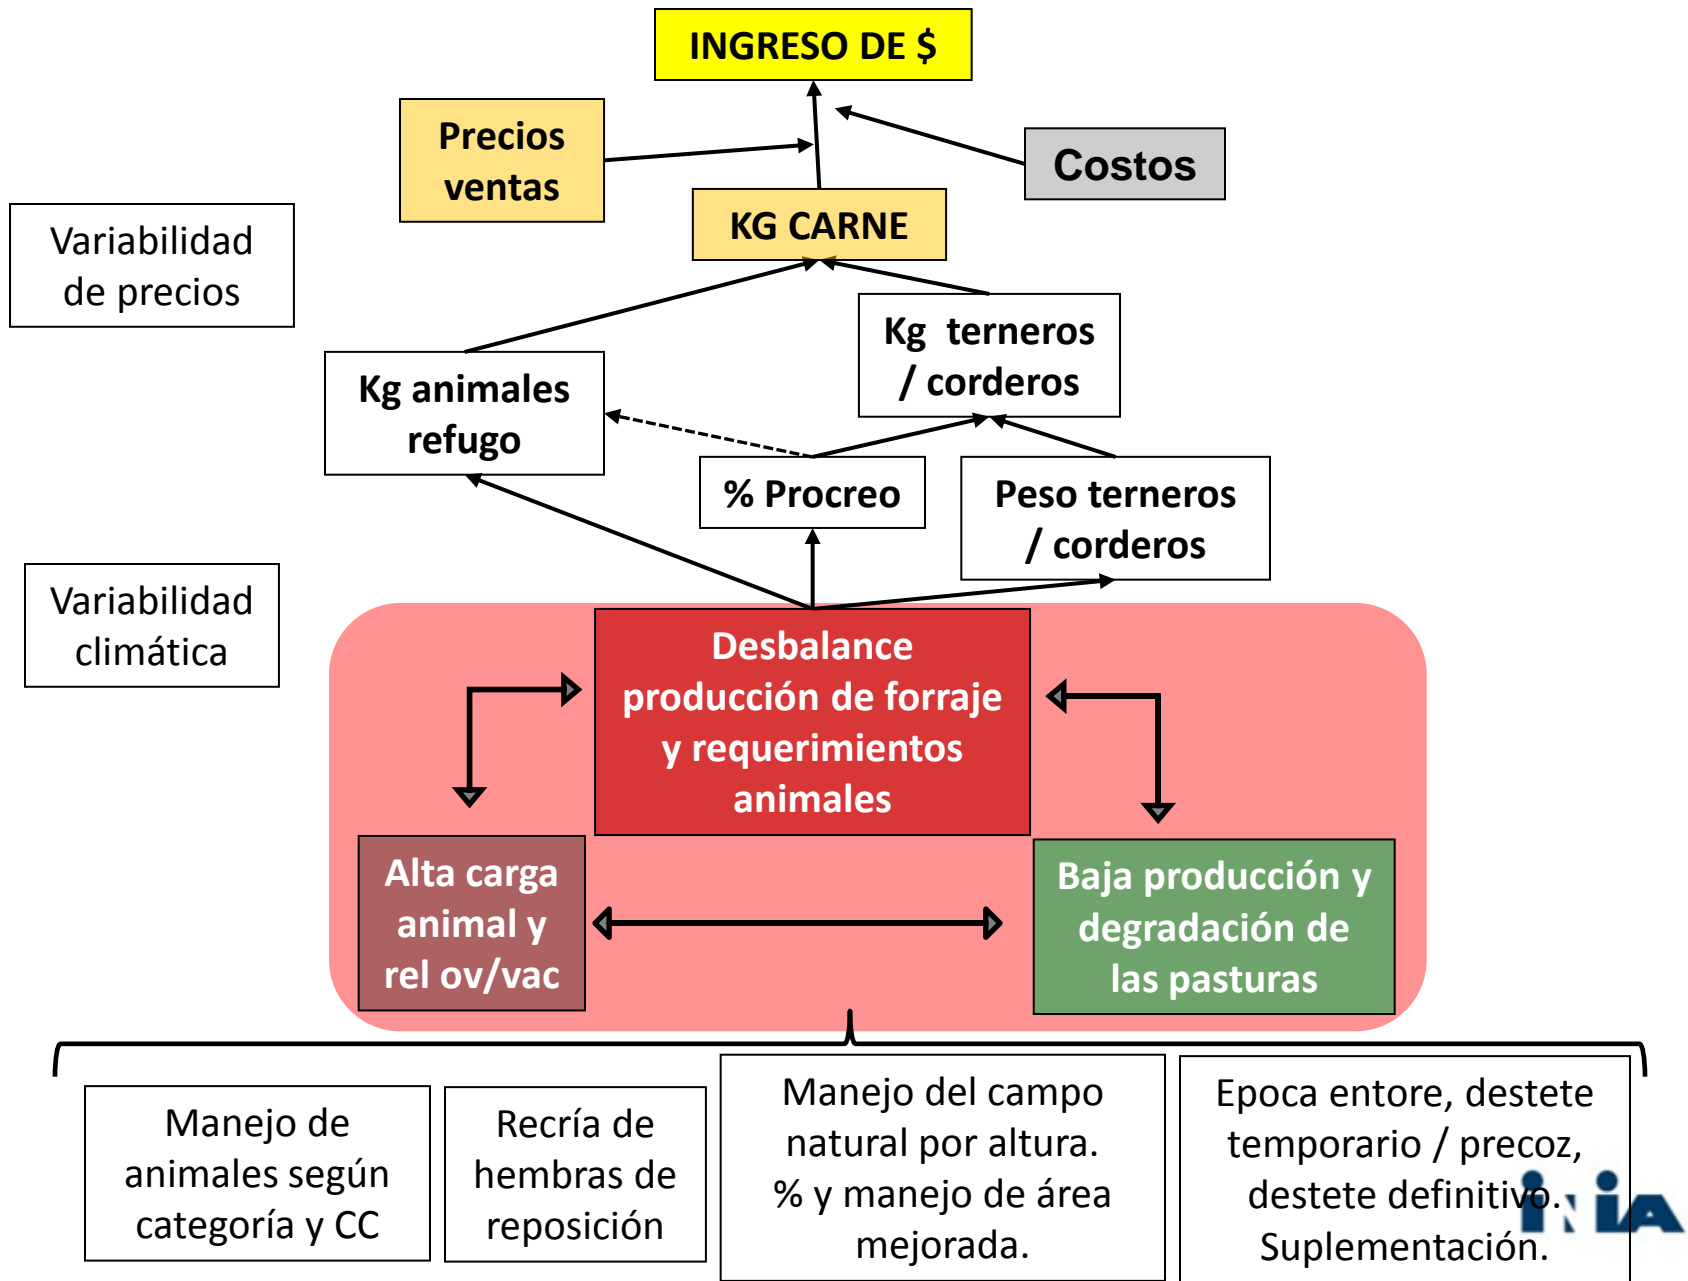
INGRESO DE $

Precios ventas

Costos

KG CARNE

Variabilidad de precios

Kg terneros / corderos

Kg animales refugo

% Procreo

Peso terneros / corderos

Variabilidad climática

Desbalance producción de forraje y requerimientos animales

Alta carga animal y rel ov/vac

Baja producción y degradación de las pasturas

Manejo de animales según categoría y CC

Recría de hembras de reposición

Manejo del campo natural por altura. % y manejo de área mejorada.

Epoca entore, destete temporario / precoz, destete definitivo. Suplementación.

INIA